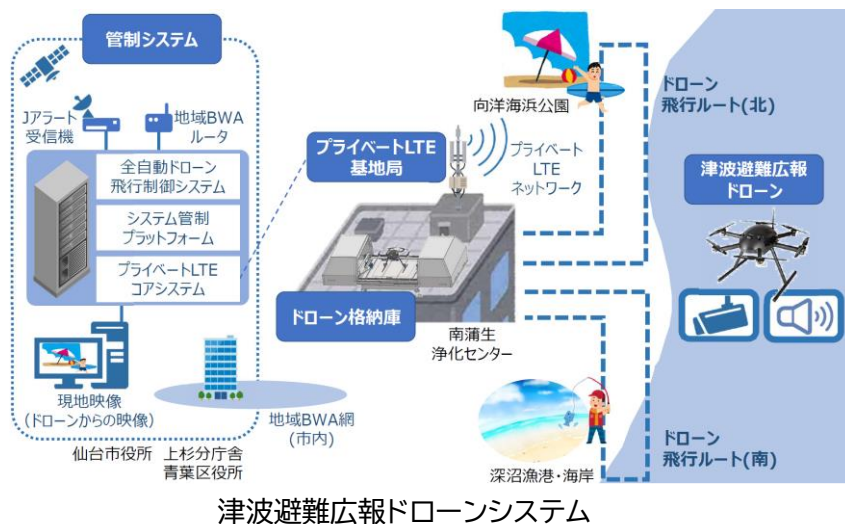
管制システム

Jアラート受信機

地域BWAルータ

全自動ドローン飛行制御システム

システム管制プラットフォーム

プライベートLTEコアシステム

現地映像
(ドローンからの映像)

仙台市役所

上杉分庁舎
青葉区役所

地域BWA網
(市内)

プライベートLTE基地局

プライベートLTEネットワーク

ドローン格納庫

南蒲生浄化センター

向洋海浜公園

ドローン飛行ルート(北)

津波避難広報ドローン

深沼漁港・海岸

ドローン飛行ルート(南)

津波避難広報ドローンシステム